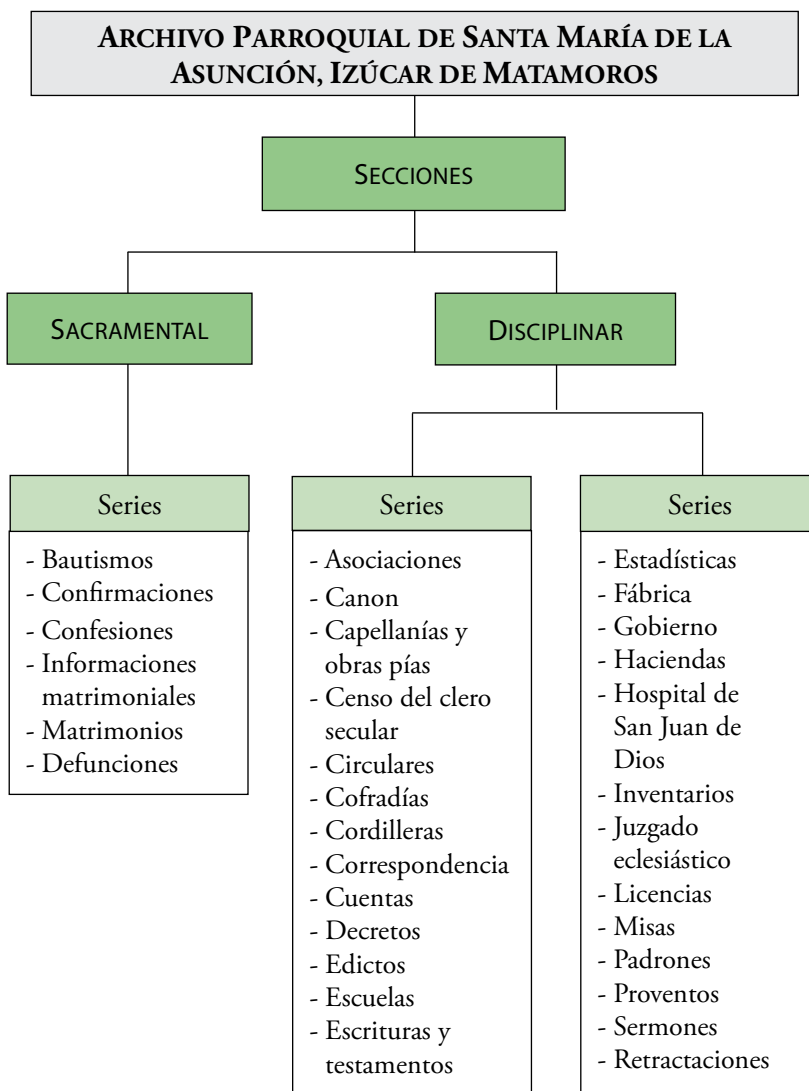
Archivo Parroquial de Santa María de la Asunción, Izúcar de Matamoros

Secciones

Sacramental

Disciplinar

Series

- Bautismos
- Confirmaciones
- Confesiones
- Informaciones matrimoniales
- Matrimonios
- Defunciones

Series

- Asociaciones
- Canon
- Capellanías y obras pías
- Censo del clero secular
- Circulares
- Cofradías
- Cordilleras
- Correspondencia
- Cuentas
- Decretos
- Edictos
- Escuelas
- Escrituras y testamentos

Series

- Estadísticas
- Fábrica
- Gobierno
- Haciendas
- Hospital de San Juan de Dios
- Inventarios
- Juzgado eclesiástico
- Licencias
- Misas
- Padrones
- Proventos
- Sermones
- Retractaciones